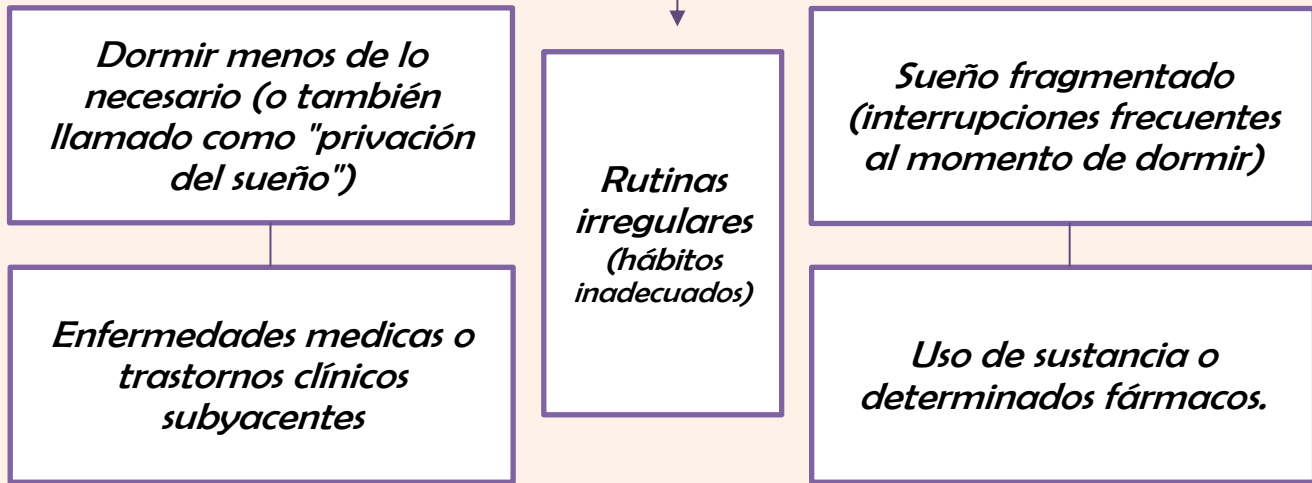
Dormir menos de lo necesario (o también llamado como "privación del sueño")

Enfermedades medicas o trastornos clínicos subyacentes

Rutinas irregulares (hábitos inadecuados)

Sueño fragmentado (interrupciones frecuentes al momento de dormir)

Uso de sustancia o determinados fármacos.